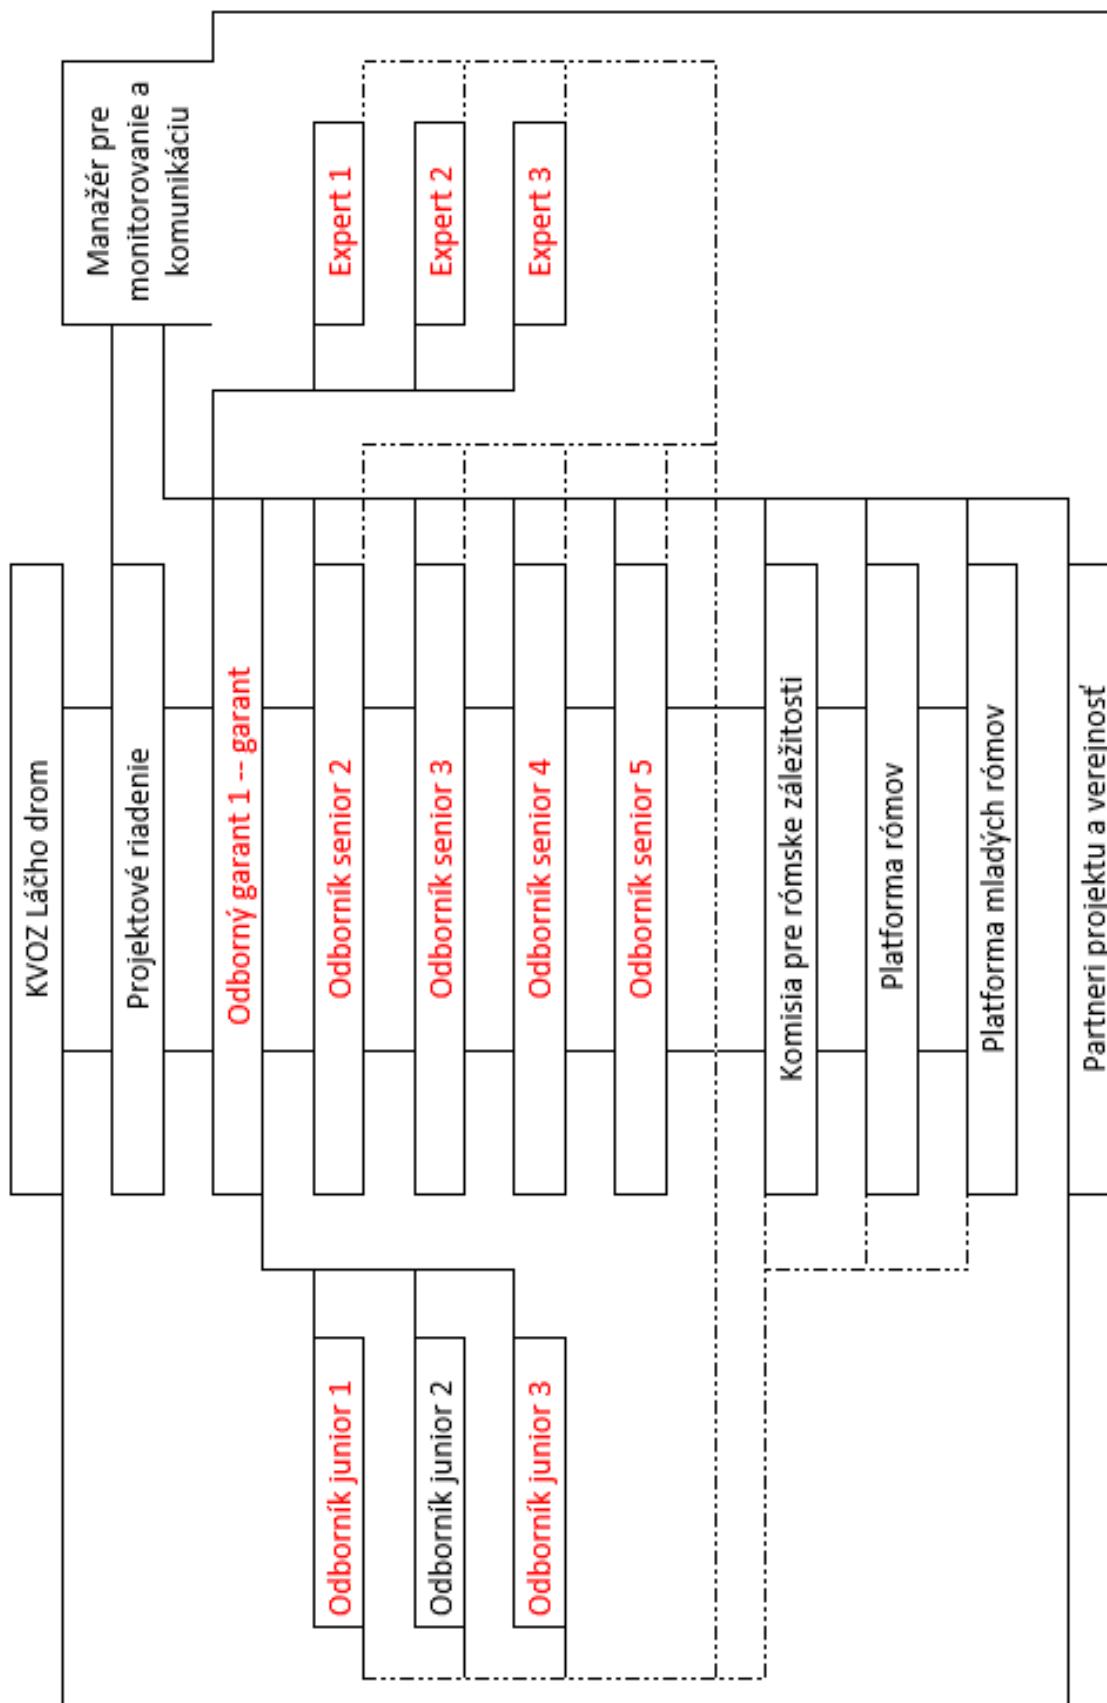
Manažér pre monitorovanie a komunikáciu

Expert 1

Expert 2

Expert 3

KVOZ Láčho drom

Projektové riadenie

Odborný garant 1 -- garant

Odborník senior 2

Odborník senior 3

Odborník senior 4

Odborník senior 5

Komisia pre rómske záležitosti

Platforma rómov

Platforma mladých rómov

Partneri projektu a verejnosť

Odborník junior 1

Odborník junior 2

Odborník junior 3